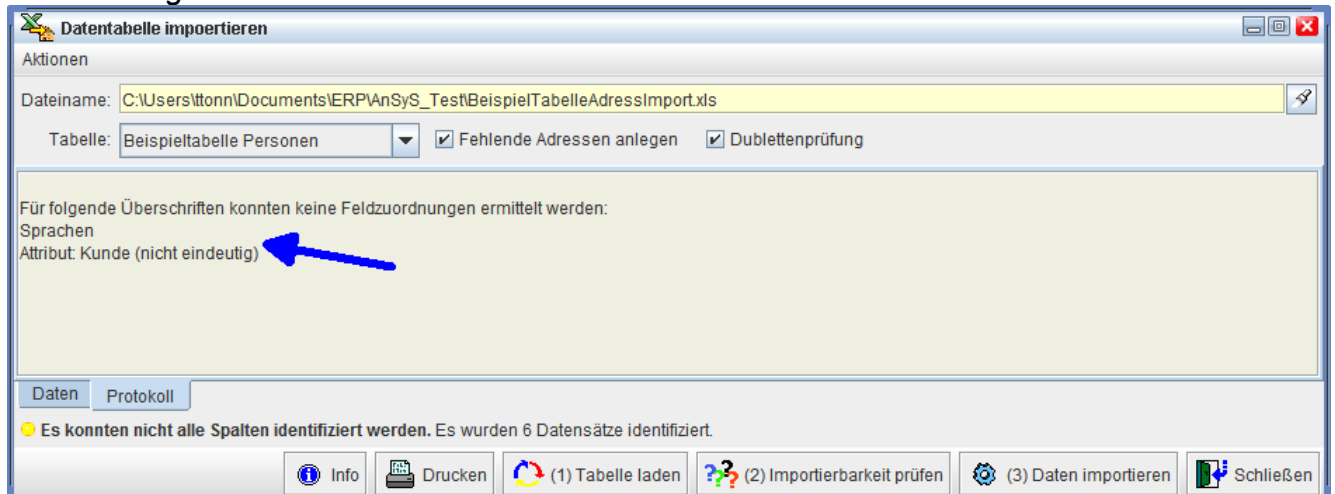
Datentabelle impoertieren

Aktionen

Dateiname: C:\Users\ttonn\Documents\ERP\AnSyS_Test\BeispielTabelleAdressImport.xls

Tabelle: Beispieltabelle Personen

Fehlende Adressen anlegen

Dublettenprüfung

Für folgende Überschriften konnten keine Feldzuordnungen ermittelt werden:
Sprachen
Attribut: Kunde (nicht eindeutig)

Daten Protokoll

**Es konnten nicht alle Spalten identifiziert werden.** Es wurden 6 Datensätze identifiziert.

Info | Drucken | (1) Tabelle laden | (2) Importierbarkeit prüfen | (3) Daten importieren | Schließen